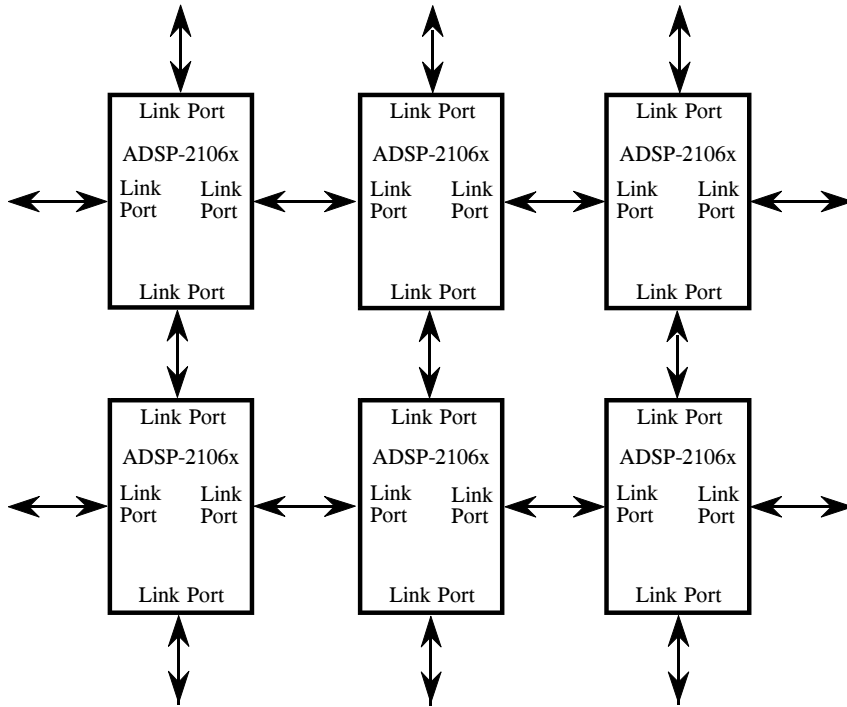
Link Port
ADSP-2106x
Link Port
Link Port
Link Port

Link Port
ADSP-2106x
Link Port
Link Port
Link Port

Link Port
ADSP-2106x
Link Port
Link Port
Link Port

Link Port
ADSP-2106x
Link Port
Link Port
Link Port

Link Port
ADSP-2106x
Link Port
Link Port
Link Port

Link Port
ADSP-2106x
Link Port
Link Port
Link Port